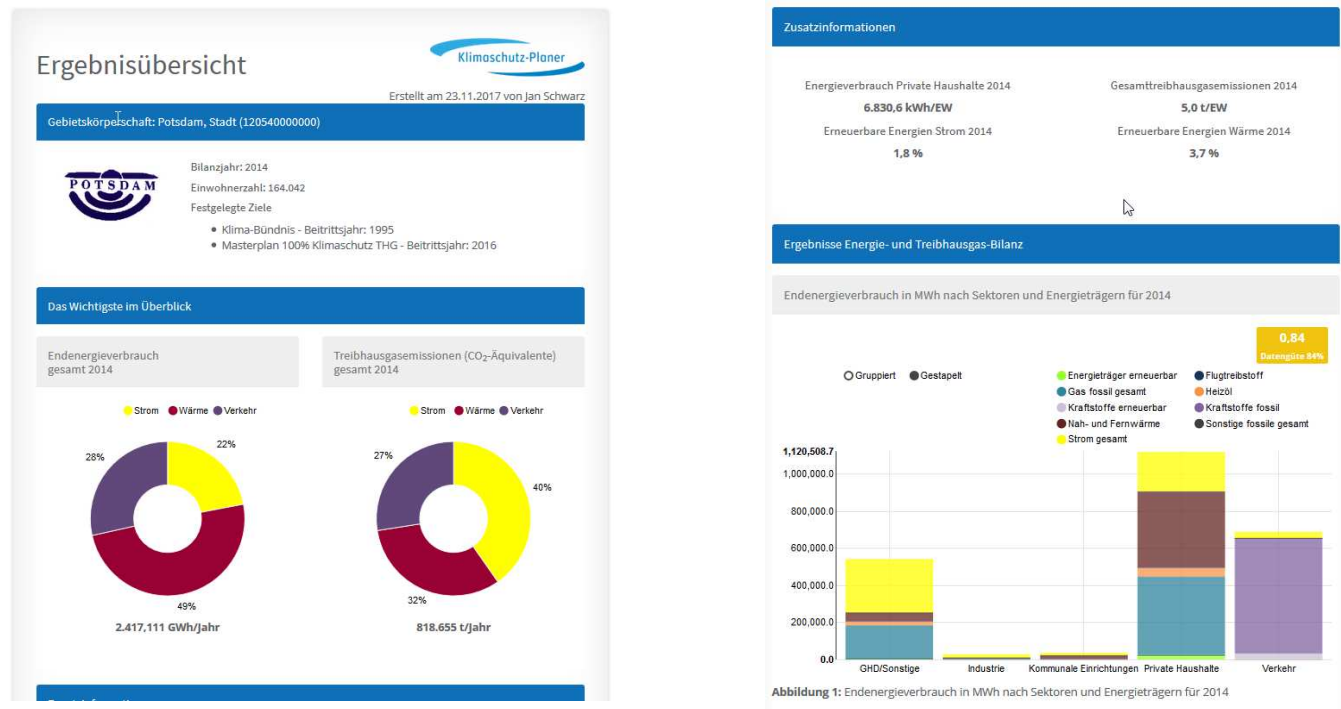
Ergebnisübersicht

Klimaschutz-Planer

Erstellt am 23.11.2017 von Jan Schwarz

Gebietskörperschaft: Potsdam, Stadt (120540000000)

POTSDAM

Bilanzjahr: 2014
Einwohnerzahl: 164.042
Festgelegte Ziele

- Klima-Bündnis - Beitrittsjahr: 1995
- Masterplan 100% Klimaschutz THG - Beitrittsjahr: 2016

Das Wichtigste im Überblick

Endenergieverbrauch gesamt 2014

Strom Wärme Verkehr

22%
28%
49%

2.417,111 GWh/Jahr

Treibhausgasemissionen ($CO_2$-Äquivalente) gesamt 2014

Strom Wärme Verkehr

27%
40%
32%

818.655 t/Jahr

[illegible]

Zusatzinformationen

Energieverbrauch Private Haushalte 2014
6.830,6 kWh/EW

Gesamttreibhausgasemissionen 2014
5,0 t/EW

Erneuerbare Energien Strom 2014
1,8 %

Erneuerbare Energien Wärme 2014
3,7 %

Ergebnisse Energie- und Treibhausgas-Bilanz

Endenergieverbrauch in MWh nach Sektoren und Energieträgern für 2014

0,84
Datengüte 84%

Gruppiert Gestapelt

Energieträger erneuerbar
Flugtreibstoff
Gas fossil gesamt
Heizöl
Kraftstoffe erneuerbar
Kraftstoffe fossil
Nah- und Fernwärme
Sonstige fossile gesamt
Strom gesamt

1,120,508.7
1,000,000.0
800,000.0
600,000.0
400,000.0
200,000.0
0.0

GHD/Sonstige
Industrie
Kommunale Einrichtungen
Private Haushalte
Verkehr

Abbildung 1: Endenergieverbrauch in MWh nach Sektoren und Energieträgern für 2014